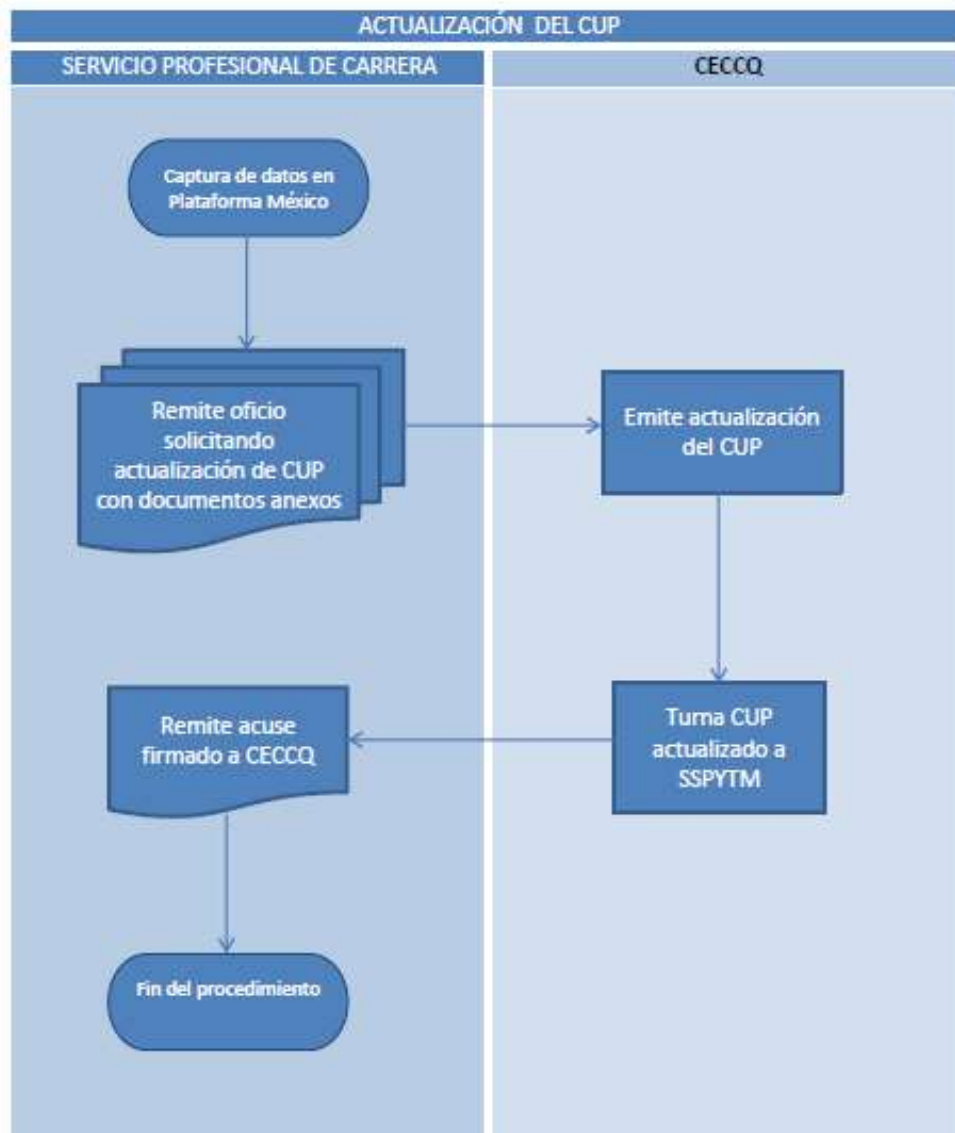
ACTUALIZACIÓN DEL CUP

SERVICIO PROFESIONAL DE CARRERA

CECCQ

Captura de datos en Plataforma México

Remite oficio solicitando actualización de CUP con documentos anexos

Emite actualización del CUP

Turna CUP actualizado a SSPYTM

Remite acuse firmado a CECCQ

Fin del procedimiento